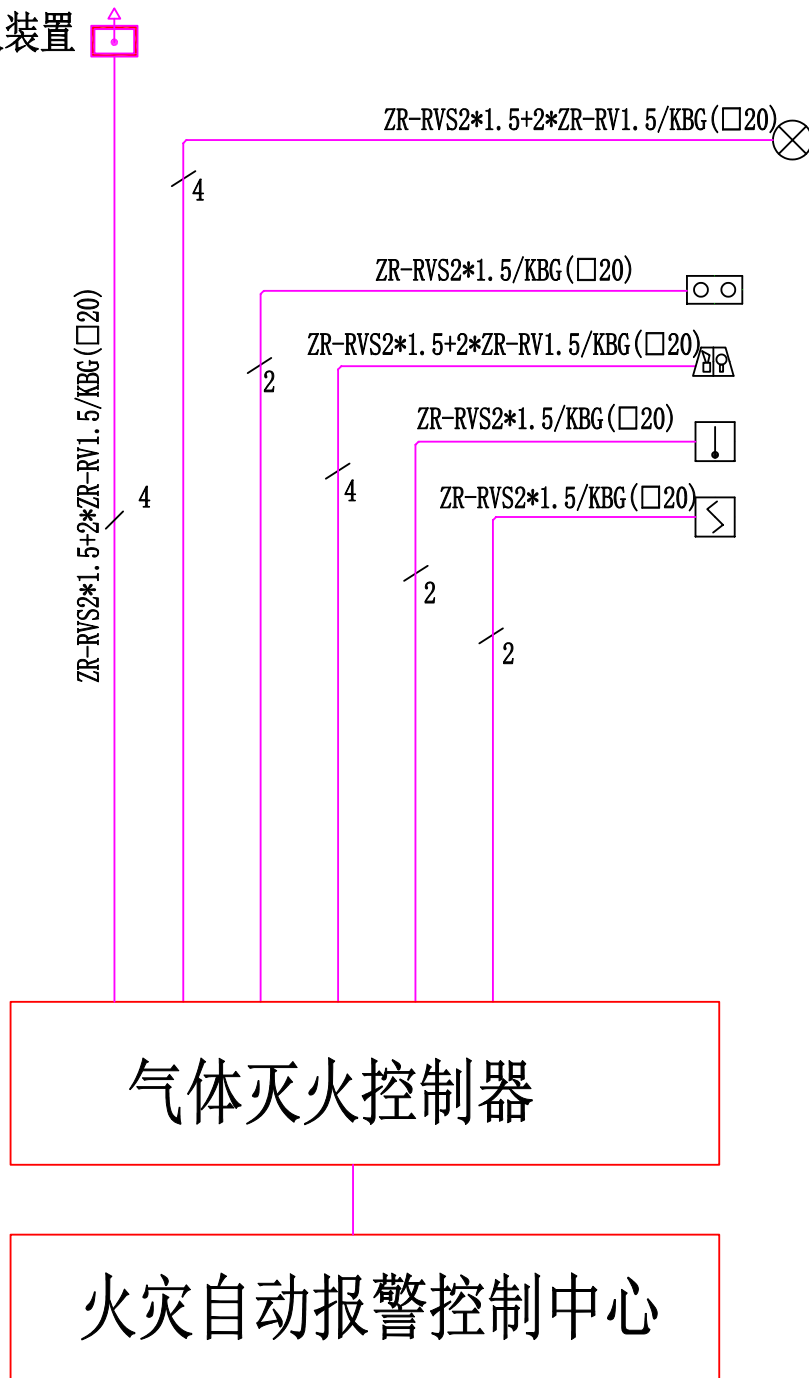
装置

ZR-RVS2*1.5+2*ZR-RV1.5/KBG(□20)

4

ZR-RVS2*1.5/KBG(□20)

2

ZR-RVS2*1.5+2*ZR-RV1.5/KBG(□20)

4

ZR-RVS2*1.5/KBG(□20)

2

ZR-RVS2*1.5/KBG(□20)

2

ZR-RVS2*1.5+2*ZR-RV1.5/KBG(□20)

4

气体灭火控制器

火灾自动报警控制中心